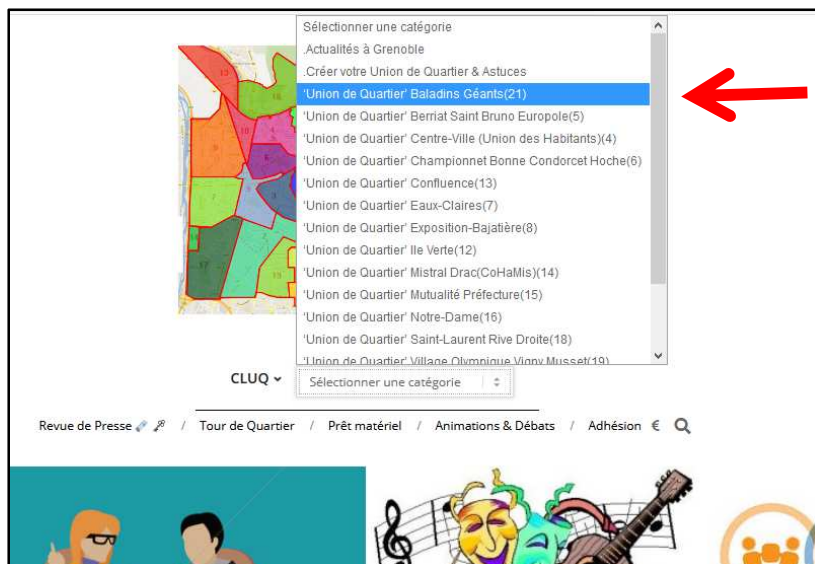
Sélectionner une catégorie
.Actualités à Grenoble
.Créer votre Union de Quartier & Astuces
'Union de Quartier' Baladins Géants(21)
'Union de Quartier' Berriat Saint Bruno Europole(5)
'Union de Quartier' Centre-Ville (Union des Habitants)(4)
'Union de Quartier' Championnet Bonne Condorcet Hoche(6)
'Union de Quartier' Confluence(13)
'Union de Quartier' Eaux-Claires(7)
'Union de Quartier' Exposition-Bajatière(8)
'Union de Quartier' Ile Verte(12)
'Union de Quartier' Mistral Drac(CoHaMis)(14)
'Union de Quartier' Mutualité Préfecture(15)
'Union de Quartier' Notre-Dame(16)
'Union de Quartier' Saint-Laurent Rive Droite(18)
'Union de Quartier' Village Olympique Vigny Musset(19)

CLUQ
Sélectionner une catégorie

Revue de Presse / Tour de Quartier / Prêt matériel / Animations & Débats / Adhésion €